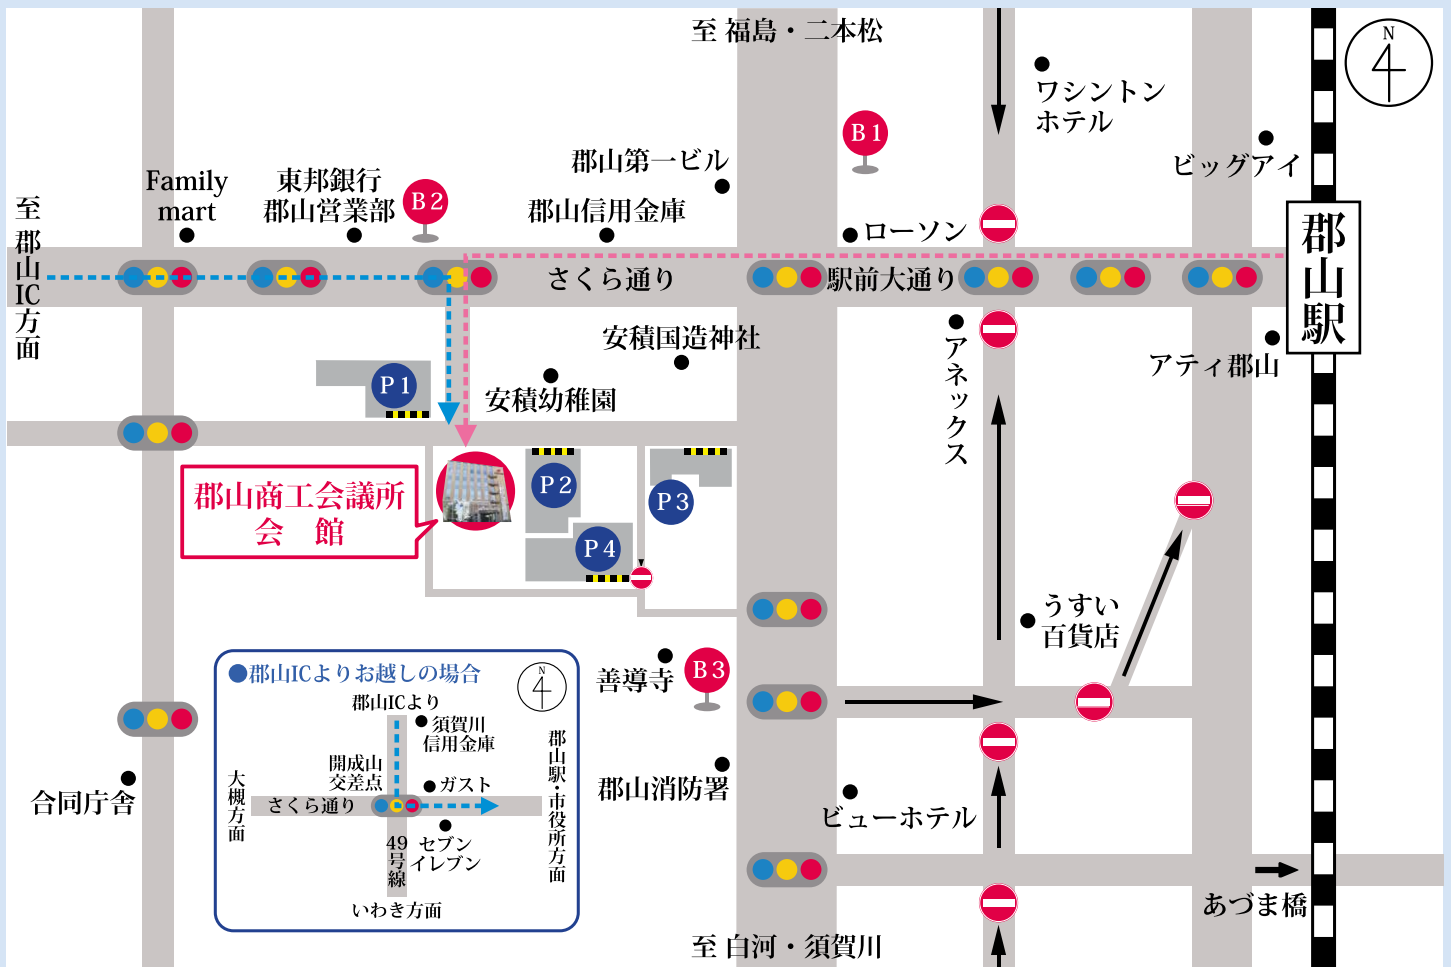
至 福島・二本松

N

ワシントンホテル

B1

ビッグアイ

Family mart

東邦銀行郡山営業部

B2

郡山第一ビル

郡山信用金庫

ローソン

至郡山IC方面

郡山駅

さくら通り

駅前大通り

安積国造神社

P1

安積幼稚園

アネックス

アティ郡山

郡山商工会議所会　館

P2

P3

P4

うすい百貨店

●郡山ICよりお越しの場合

N

郡山ICより

須賀川信用金庫

開成山交差点

ガスト

大槻方面

さくら通り

郡山駅・市役所方面

49号線

セブンイレブン

いわき方面

善導寺

B3

郡山消防署

合同庁舎

ビューホテル

あづま橋

至 白河・須賀川